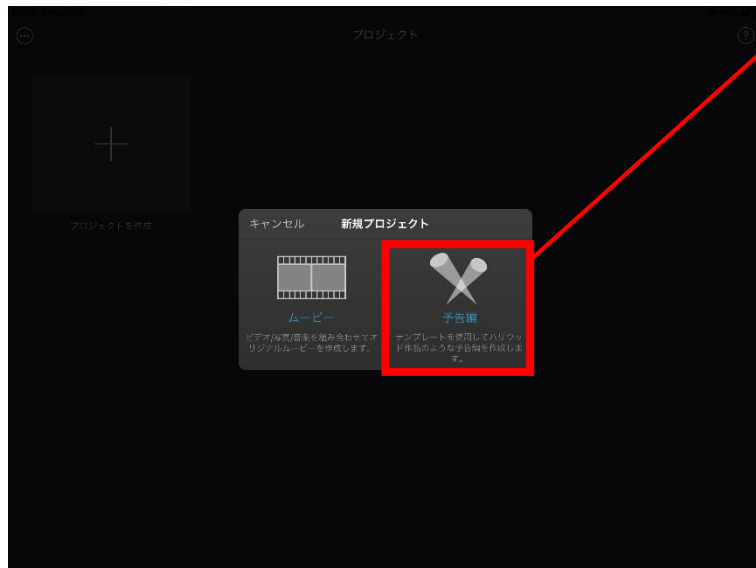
プロジェクト

?

プロジェクトを作成

キャンセル 新規プロジェクト

ムービー

ビデオ/写真/音楽を組み合わせてオリジナルムービーを作成します。

予告編

テンプレートを使用してハリウッド作品のような予告編を作成します。